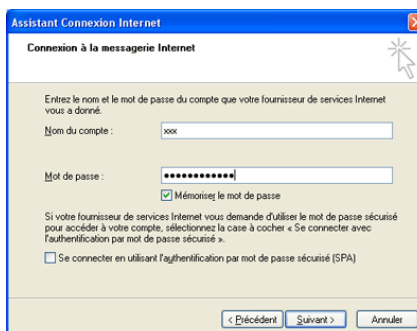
Assistant Connexion Internet

Connexion à la messagerie Internet

Entrez le nom et le mot de passe du compte que votre fournisseur de services Internet vous a donné.

Nom du compte : xxx

Mot de passe : ••••••••••••

Mémoriser le mot de passe

Si votre fournisseur de services Internet vous demande d'utiliser le mot de passe sécurisé pour accéder à votre compte, sélectionnez la case à cocher « Se connecter avec l'authentification par mot de passe sécurisé ».

Se connecter en utilisant l'authentification par mot de passe sécurisé (SPA)

< Précédent Suivant > Annuler